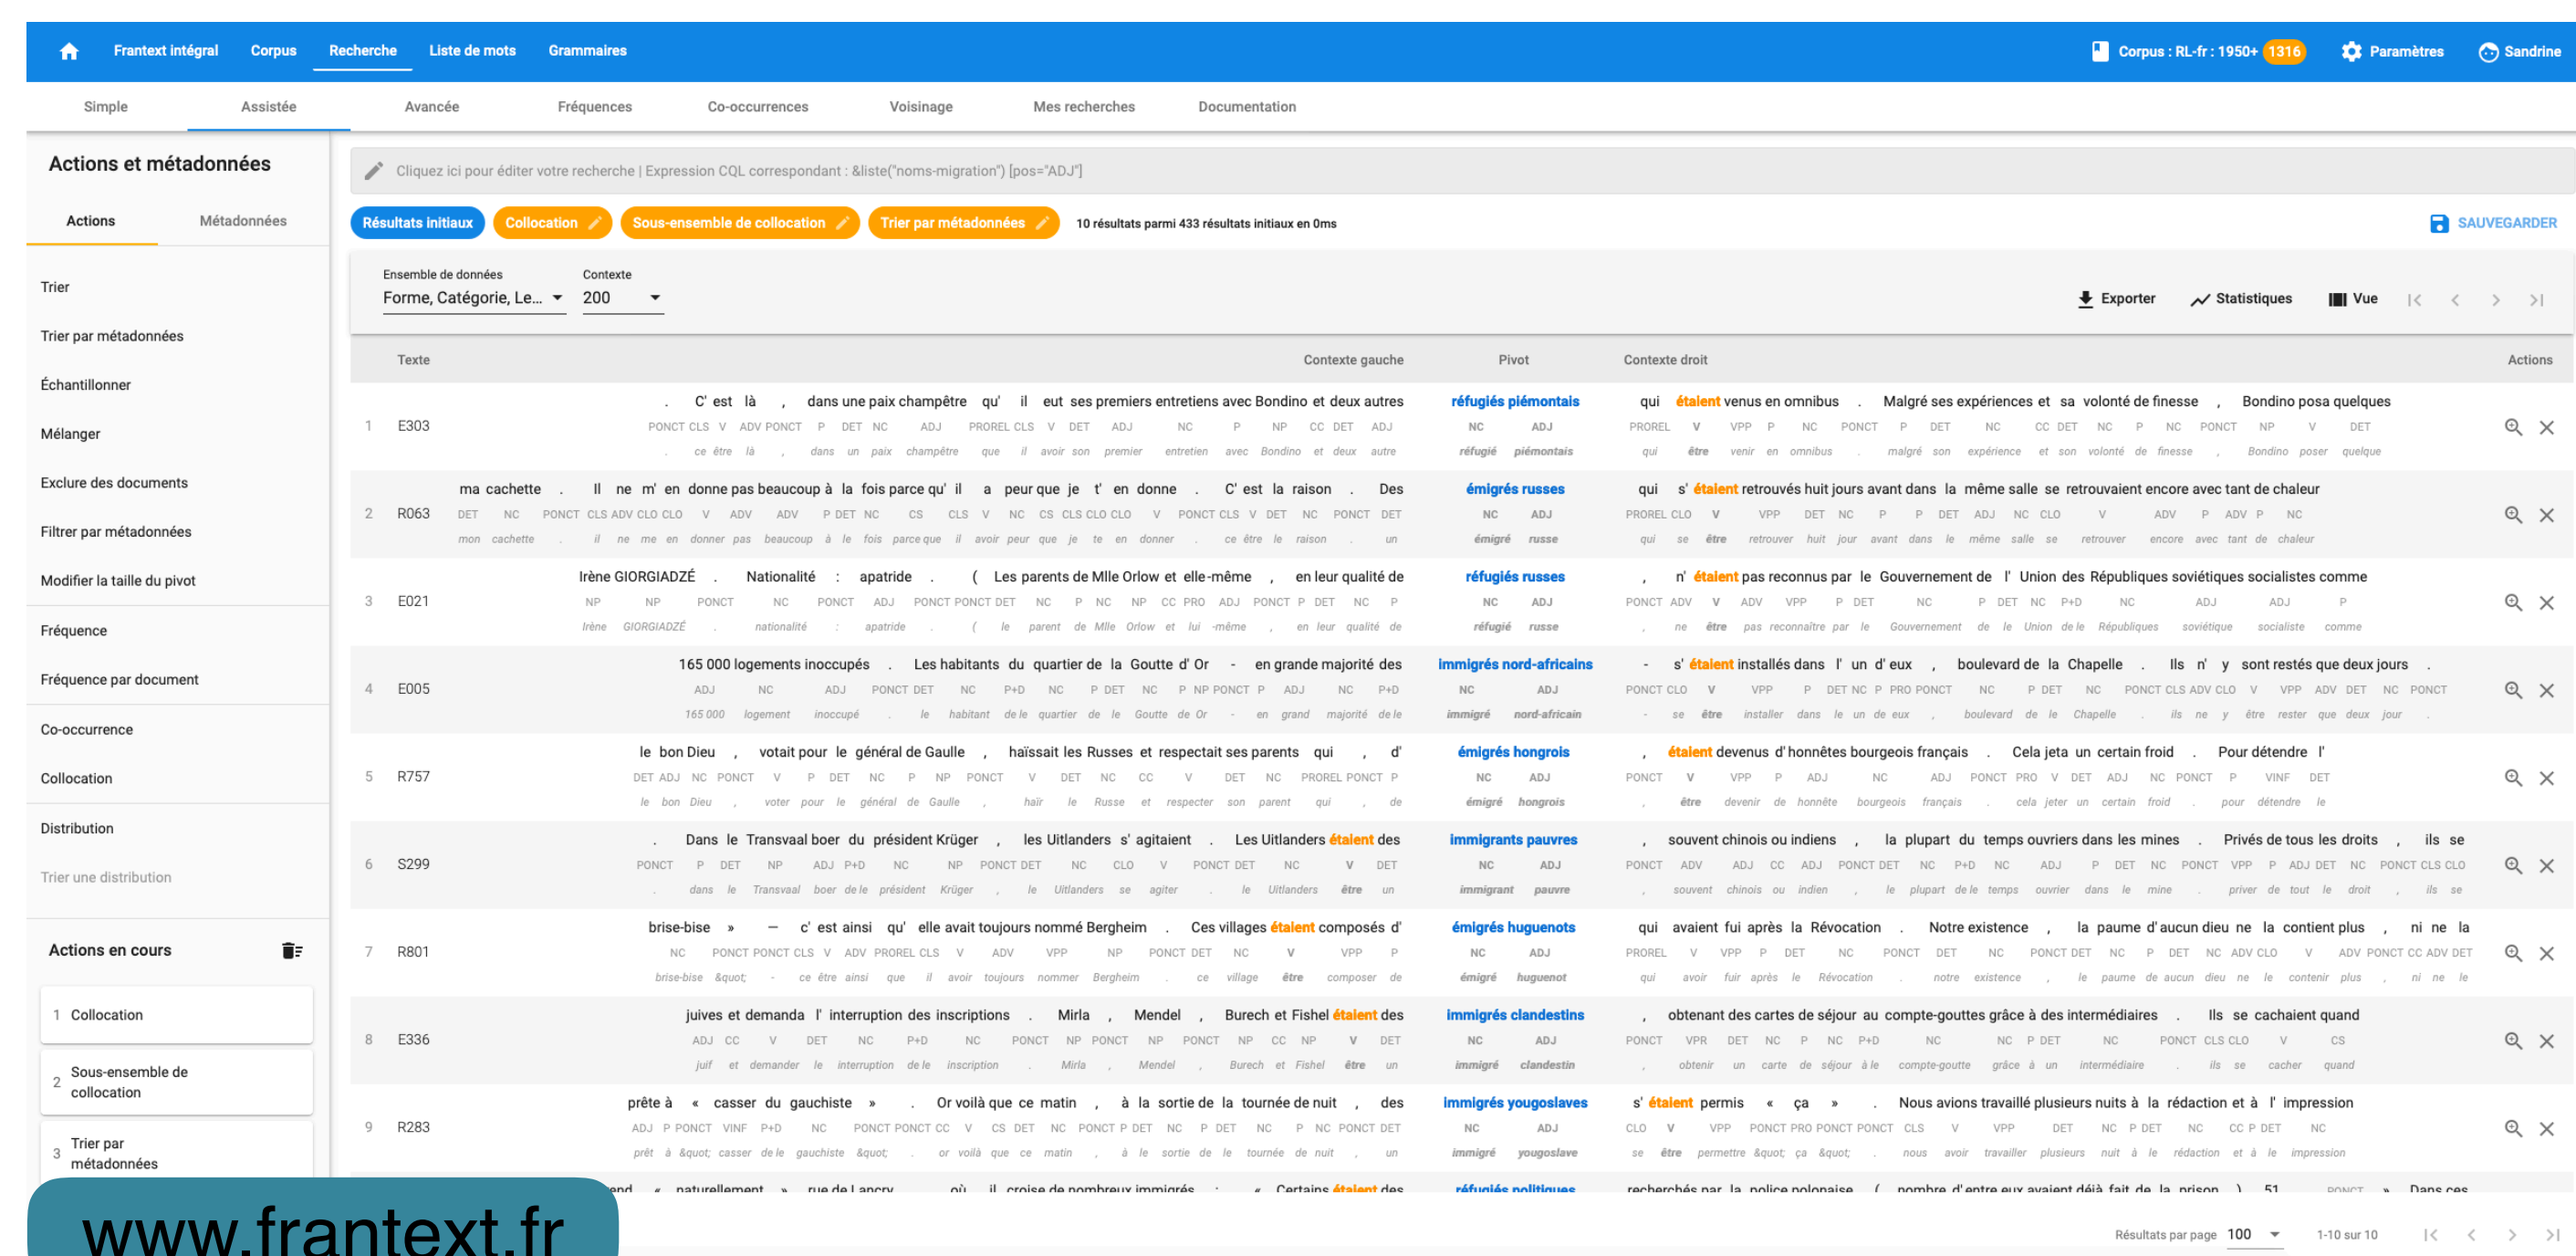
Frantext intégral Corpus Recherche Liste de mots Grammaires

Corpus : RL-fr : 1950+ 1316 Paramètres Sandrine

Simple Assistée Avancée Fréquences Co-occurrences Voisinage Mes recherches Documentation

Actions et métadonnées

Actions Métadonnées

Trier
Trier par métadonnées
Échantillonner
Mélanger
Exclure des documents
Filtrer par métadonnées
Modifier la taille du pivot
Fréquence
Fréquence par document
Co-occurrence
Collocation
Distribution
Trier une distribution

Actions en cours

1 Collocation
2 Sous-ensemble de collocation
3 Trier par métadonnées

Cliquez ici pour éditer votre recherche | Expression CQL correspondant : &liste("noms-migration") [pos="ADJ"]

Résultats initiaux Collocation Sous-ensemble de collocation Trier par métadonnées 10 résultats parmi 433 résultats initiaux en 0ms SAUVEGARDER

Ensemble de données Forme, Catégorie, Le... Contexte 200 Exporter Statistiques Vue

| | Texte | Contexte gauche | Pivot | Contexte droit | Actions |
|---|---|---|---|---|---|
| 1 | E303 | . C' est là , dans une paix champêtre qu' il eut ses premiers entretiens avec Bondino et deux autres | réfugiés piémontais | qui étaient venus en omnibus . Malgré ses expériences et sa volonté de finesse , Bondino posa quelques | |
| 2 | R063 | ma cachette . Il ne m' en donne pas beaucoup à la fois parce qu' il a peur que je t' en donne . C' est la raison . Des | émigrés russes | qui s' étaient retrouvés huit jours avant dans la même salle se retrouvaient encore avec tant de chaleur | |
| 3 | E021 | Irène GIORGIADZÉ . Nationalité : apatride . ( Les parents de Mlle Orlow et elle-même , en leur qualité de | réfugiés russes | , n' étaient pas reconnus par le Gouvernement de l' Union des Républiques soviétiques socialistes comme | |
| 4 | E005 | 165 000 logements inoccupés . Les habitants du quartier de la Goutte d' Or - en grande majorité des | immigrés nord-africains | - s' étaient installés dans l' un d' eux , boulevard de la Chapelle . Ils n' y sont restés que deux jours . | |
| 5 | R757 | le bon Dieu , votait pour le général de Gaulle , haïssait les Russes et respectait ses parents qui , d' | émigrés hongrois | , étaient devenus d' honnêtes bourgeois français . Cela jeta un certain froid . Pour détendre l' | |
| 6 | S299 | . Dans le Transvaal boer du président Krüger , les Uitlanders s' agitaient . Les Uitlanders étaient des | immigrants pauvres | , souvent chinois ou indiens , la plupart du temps ouvriers dans les mines . Privés de tous les droits , ils se | |
| 7 | R801 | brise-bise » — c' est ainsi qu' elle avait toujours nommé Bergheim . Ces villages étaient composés d' | émigrés huguenots | qui avaient fui après la Révocation . Notre existence , la paume d' aucun dieu ne la contient plus , ni ne la | |
| 8 | E336 | juives et demanda l' interruption des inscriptions . Mirla , Mendel , Burech et Fishel étaient des | immigrés clandestins | , obtenant des cartes de séjour au compte-gouttes grâce à des intermédiaires . Ils se cachaient quand | |
| 9 | R283 | prête à « casser du gauchiste » . Or voilà que ce matin , à la sortie de la tournée de nuit , des | immigrés yougoslaves | s' étaient permis « ça » . Nous avons travaillé plusieurs nuits à la rédaction et à l' impression | |
| | | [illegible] « naturellement » rue de Lancry où il croise de nombreux immigrés : « Certains étaient des | réfugiés politiques | recherchés par la police polonaise ( nombre d' entre eux avaient déjà fait de la prison ) 51 . Dans ces | |

Résultats par page 100 1-10 sur 10

www.frantext.fr